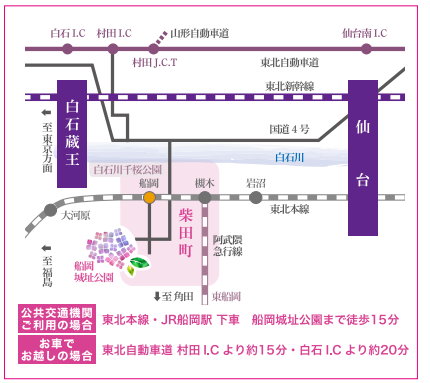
白石 I.C
村田 I.C
山形自動車道
仙台南 I.C
村田 J.C.T
東北自動車道
東北新幹線
白石蔵王
仙台
至東京方面
国道４号
白石川
白石川千桜公園
船岡
槻木
岩沼
柴田町
東北本線
大河原
阿武隈急行線
至福島
船岡城址公園
至角田
東船岡

公共交通機関ご利用の場合　東北本線・JR船岡駅 下車　船岡城址公園まで徒歩１５分
お車でお越しの場合　東北自動車道 村田 I.C より約15分・白石 I.C より約20分